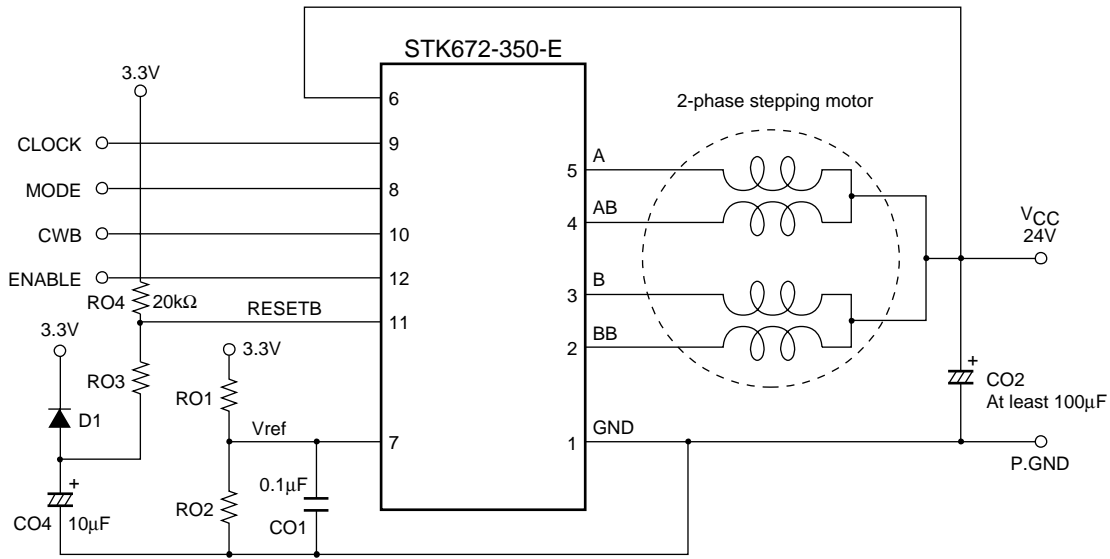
STK672-350-E

3.3V

2-phase stepping motor

CLOCK
MODE
CWB
ENABLE
RO4 20kΩ
RESETB
3.3V
RO3
D1
+
CO4 10μF
3.3V
RO1
Vref
RO2
0.1μF
CO1

6
9
8
10
12
11
7

5 A
4 AB
3 B
2 BB
1 GND

$V_{CC}$
24V
+
CO2
At least 100μF
P.GND